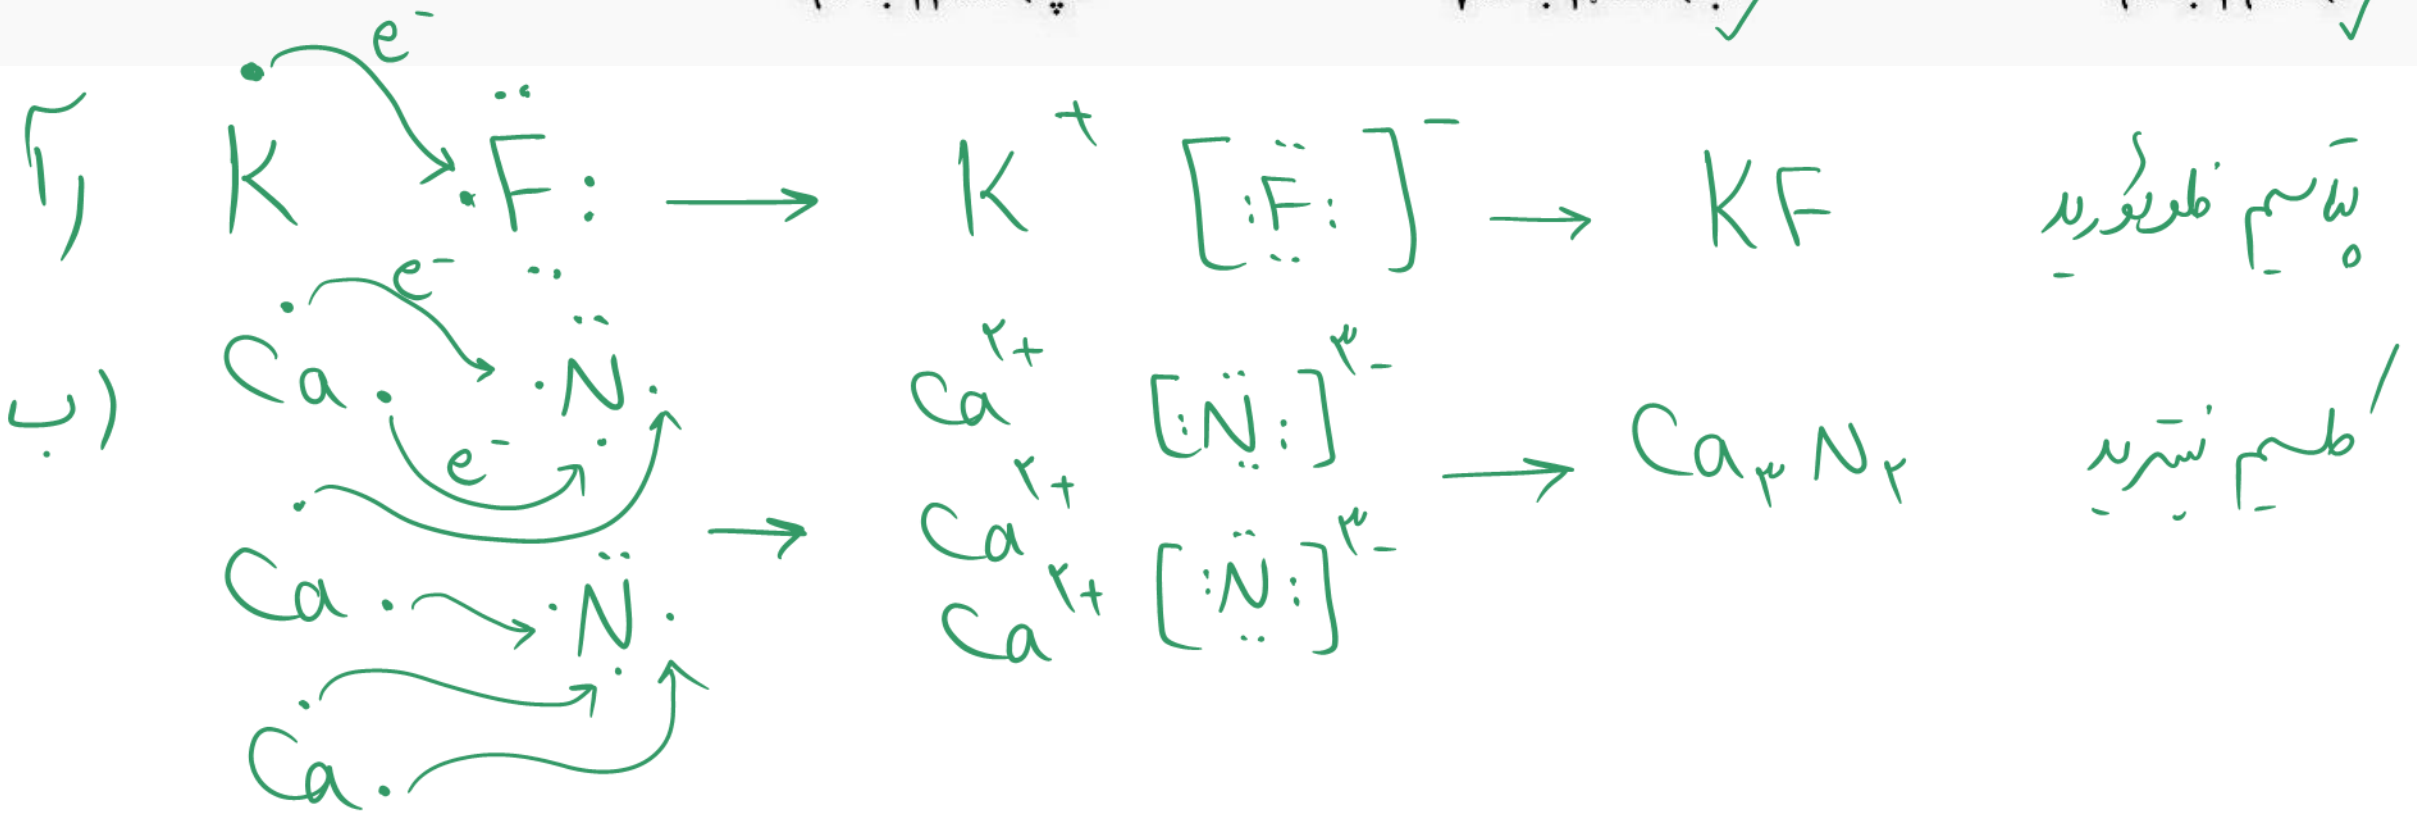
آ) $K^{\cdot} + \cdot\ddot{F}: \longrightarrow K^{+}[:\ddot{F}:]^{-} \longrightarrow KF$ پتاسیم فلوئورید

$e^{-}$

ب) $Ca$ $N$ $\longrightarrow Ca^{۲+}[:\ddot{N}:]^{۳-}$ $Ca^{۲+}$ $Ca^{۲+}[:\ddot{N}:]^{۳-} \longrightarrow Ca_{۳}N_{۲}$ کلسیم نیترید

$e^{-}$ $e^{-}$